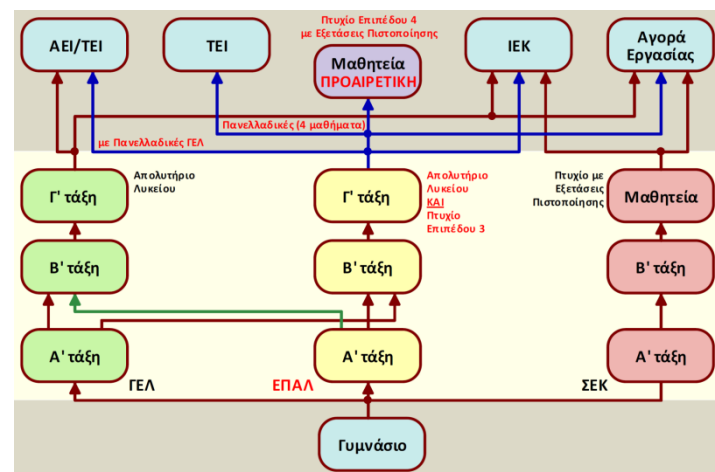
ΑΕΙ/ΤΕΙ

ΤΕΙ

Πτυχίο Επιπέδου 4
με Εξετάσεις Πιστοποίησης

Μαθητεία
ΠΡΟΑΙΡΕΤΙΚΗ

ΙΕΚ

Αγορά
Εργασίας

Πανελλαδικές (4 μαθήματα)

με Πανελλαδικές ΓΕΛ

Γ' τάξη

Απολυτήριο
Λυκείου

Γ' τάξη

Απολυτήριο
Λυκείου
ΚΑΙ
Πτυχίο
Επιπέδου 3

Πτυχίο με
Εξετάσεις
Πιστοποίησης

Μαθητεία

Β' τάξη

Β' τάξη

Β' τάξη

Α' τάξη

Α' τάξη

Α' τάξη

ΓΕΛ

ΕΠΑΛ

ΣΕΚ

Γυμνάσιο